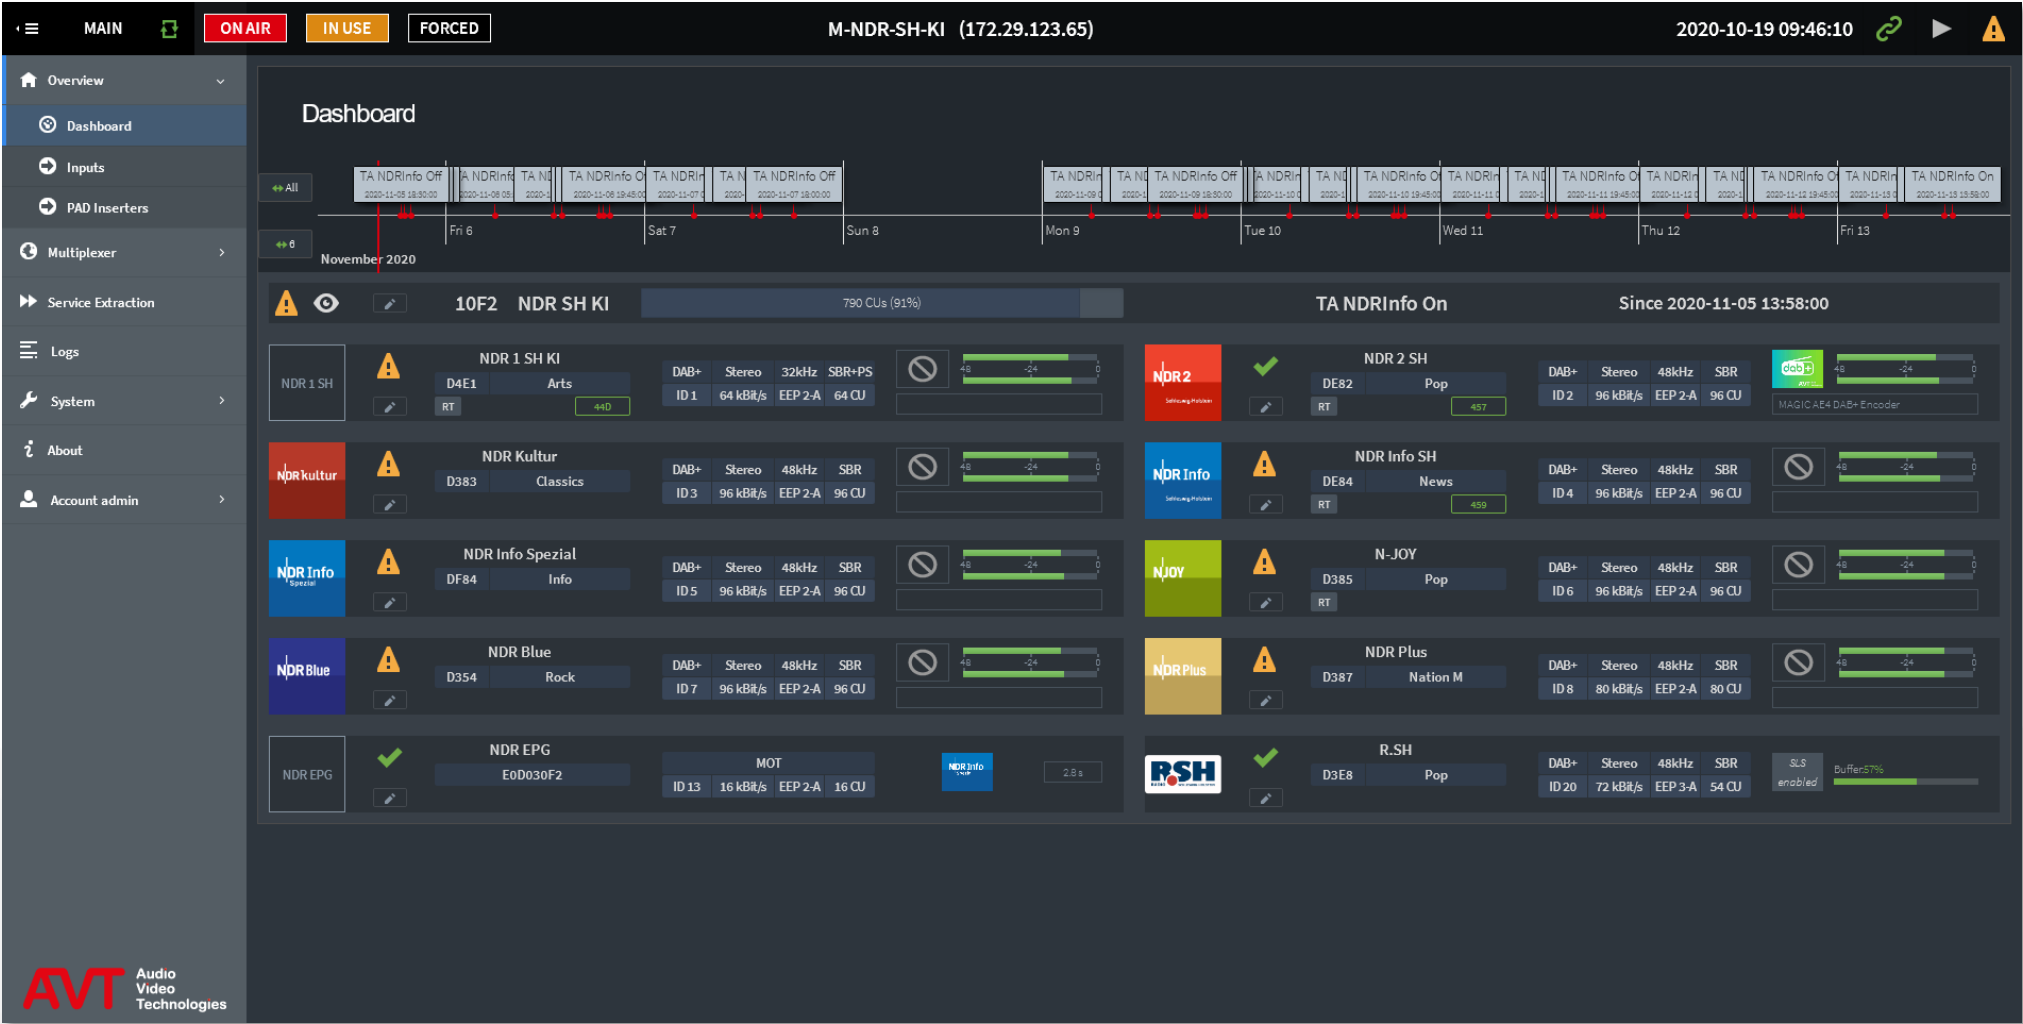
MAIN ON AIR IN USE FORCED M-NDR-SH-KI (172.29.123.65) 2020-10-19 09:46:10

Overview
Dashboard
Inputs
PAD Inserters
Multiplexer
Service Extraction
Logs
System
About
Account admin

Dashboard

All
6
TA NDRInfo Off
TA NDRInfo
TA NDRInfo Off
TA NDRInfo Off
Fri 6
Sat 7
Sun 8
Mon 9
Tue 10
Wed 11
Thu 12
Fri 13
TA NDRInfo On
November 2020

10F2 NDR SH KI 790 CUs (91%) TA NDRInfo On Since 2020-11-05 13:58:00

| NDR 1 SH | NDR 1 SH KI | D4E1 | Arts | RT | 440 | DAB+ | Stereo | 32kHz | SBR+PS | ID 1 | 64 kBit/s | EEP 2-A | 64 CU |
|---|---|---|---|---|---|---|---|---|---|---|---|---|---|
| NDR 2 | NDR 2 SH | DE82 | Pop | RT | 457 | DAB+ | Stereo | 48kHz | SBR | ID 2 | 96 kBit/s | EEP 2-A | 96 CU |
| NDR kultur | NDR Kultur | D383 | Classics | | | DAB+ | Stereo | 48kHz | SBR | ID 3 | 96 kBit/s | EEP 2-A | 96 CU |
| NDR Info | NDR Info SH | DE84 | News | RT | 459 | DAB+ | Stereo | 48kHz | SBR | ID 4 | 96 kBit/s | EEP 2-A | 96 CU |
| NDR Info Spezial | NDR Info Spezial | DF84 | Info | | | DAB+ | Stereo | 48kHz | SBR | ID 5 | 96 kBit/s | EEP 2-A | 96 CU |
| N-JOY | N-JOY | D385 | Pop | RT | | DAB+ | Stereo | 48kHz | SBR | ID 6 | 96 kBit/s | EEP 2-A | 96 CU |
| NDR Blue | NDR Blue | D354 | Rock | | | DAB+ | Stereo | 48kHz | SBR | ID 7 | 96 kBit/s | EEP 2-A | 96 CU |
| NDR Plus | NDR Plus | D387 | Nation M | | | DAB+ | Stereo | 48kHz | SBR | ID 8 | 80 kBit/s | EEP 2-A | 80 CU |
| NDR EPG | NDR EPG | E0D030F2 | | | | MOT | | | | ID 13 | 16 kBit/s | EEP 2-A | 16 CU |
| R.SH | R.SH | D3E8 | Pop | | | DAB+ | Stereo | 48kHz | SBR | ID 20 | 72 kBit/s | EEP 3-A | 54 CU |

MAGIC AE4 DAB+ Encoder
2.8 s
SLS enabled Buffer:57%

AVT Audio Video Technologies